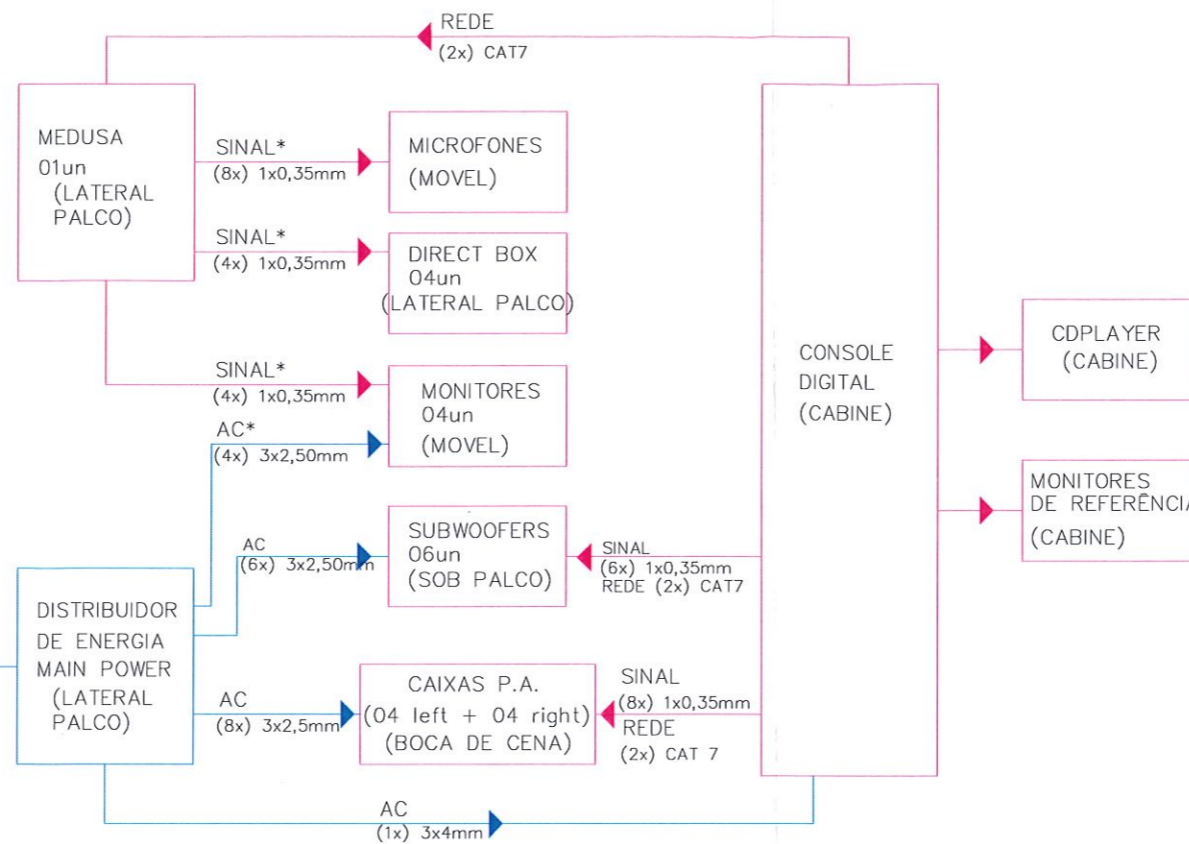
REDE
(2x) CAT7

MEDUSA
01un
(LATERAL
PALCO)

SINAL*
(8x) 1x0,35mm

MICROFONES
(MOVEL)

SINAL*
(4x) 1x0,35mm

DIRECT BOX
04un
(LATERAL PALCO)

SINAL*
(4x) 1x0,35mm

MONITORES
04un
(MOVEL)

AC*
(4x) 3x2,50mm

CONSOLE
DIGITAL
(CABINE)

CDPLAYER
(CABINE)

MONITORES
DE REFERÊNCIA
(CABINE)

AC
(6x) 3x2,50mm

SUBWOOFERS
06un
(SOB PALCO)

SINAL
(6x) 1x0,35mm
REDE (2x) CAT7

DISTRIBUIDOR
DE ENERGIA
MAIN POWER
(LATERAL
PALCO)

AC
(8x) 3x2,5mm

CAIXAS P.A.
(04 left + 04 right)
(BOCA DE CENA)

SINAL
(8x) 1x0,35mm
REDE
(2x) CAT 7

AC
(1x) 3x4mm